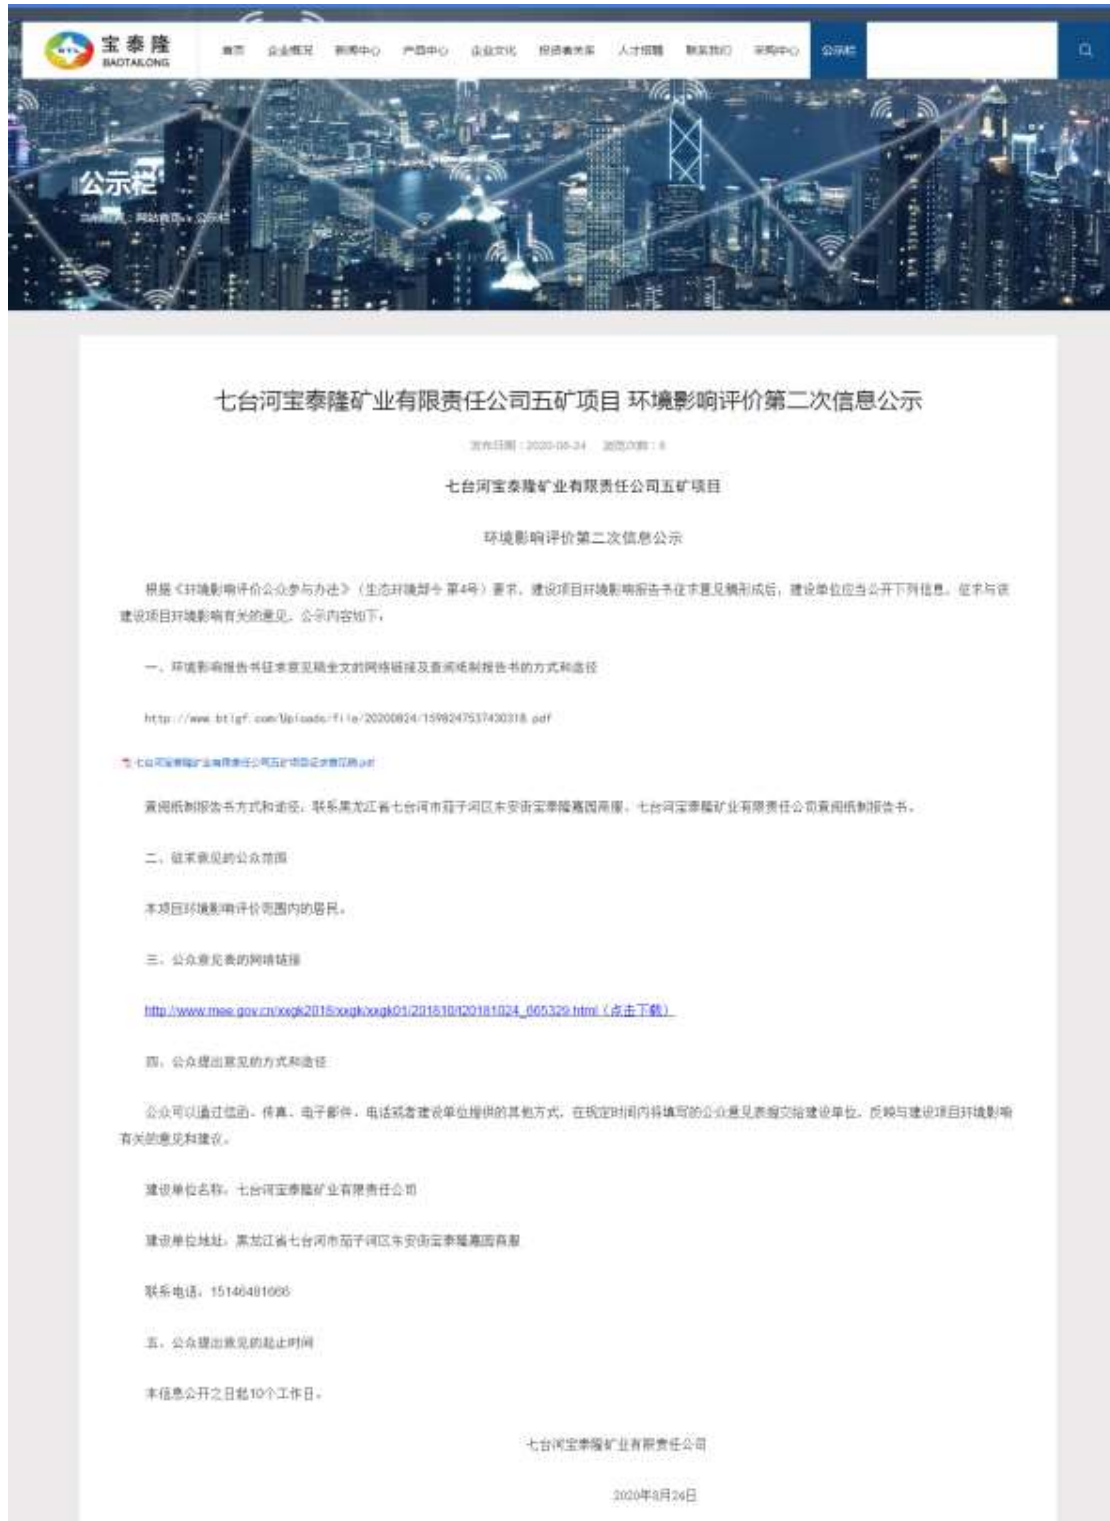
宝泰隆
BAOTAILONG

首页 企业概况 新闻中心 产品中心 企业文化 投资者关系 人才招聘 联系我们 采购中心 公示栏

公示栏
当前位置：网站首页 > 公示栏

七台河宝泰隆矿业有限责任公司五矿项目 环境影响评价第二次信息公示

发布日期：2020-08-24 浏览次数：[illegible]

七台河宝泰隆矿业有限责任公司五矿项目

环境影响评价第二次信息公示

根据《环境影响评价公众参与办法》（生态环境部令 第4号）要求，建设项目环境影响报告书征求意见稿形成后，建设单位应当公开下列信息，征求与该建设项目环境影响有关的意见，公示内容如下：

一、环境影响报告书征求意见稿全文的网络链接及查阅纸制报告书的方式和途径

http://www.btlgf.com/Uploads/file/20200824/1598247537430318.pdf

七台河宝泰隆矿业有限责任公司五矿项目征求意见稿.pdf

查阅纸制报告书方式和途径：联系黑龙江省七台河市茄子河区东安街宝泰隆嘉园商服，七台河宝泰隆矿业有限责任公司查阅纸制报告书。

二、征求意见的公众范围

本项目环境影响评价范围内的居民。

三、公众意见表的网络链接

http://www.mee.gov.cn/xxgk2018/xxgk/xxgk01/201810/t20181024_665329.html（点击下载）

四、公众提出意见的方式和途径

公众可以通过信函、传真、电子邮件、电话或者建设单位提供的其他方式，在规定时间内将填写的公众意见表提交给建设单位，反映与建设项目环境影响有关的意见和建议。

建设单位名称：七台河宝泰隆矿业有限责任公司

建设单位地址：黑龙江省七台河市茄子河区东安街宝泰隆嘉园商服

联系电话：15146481666

五、公众提出意见的起止时间

本信息公开之日起10个工作日。

七台河宝泰隆矿业有限责任公司

2020年8月24日